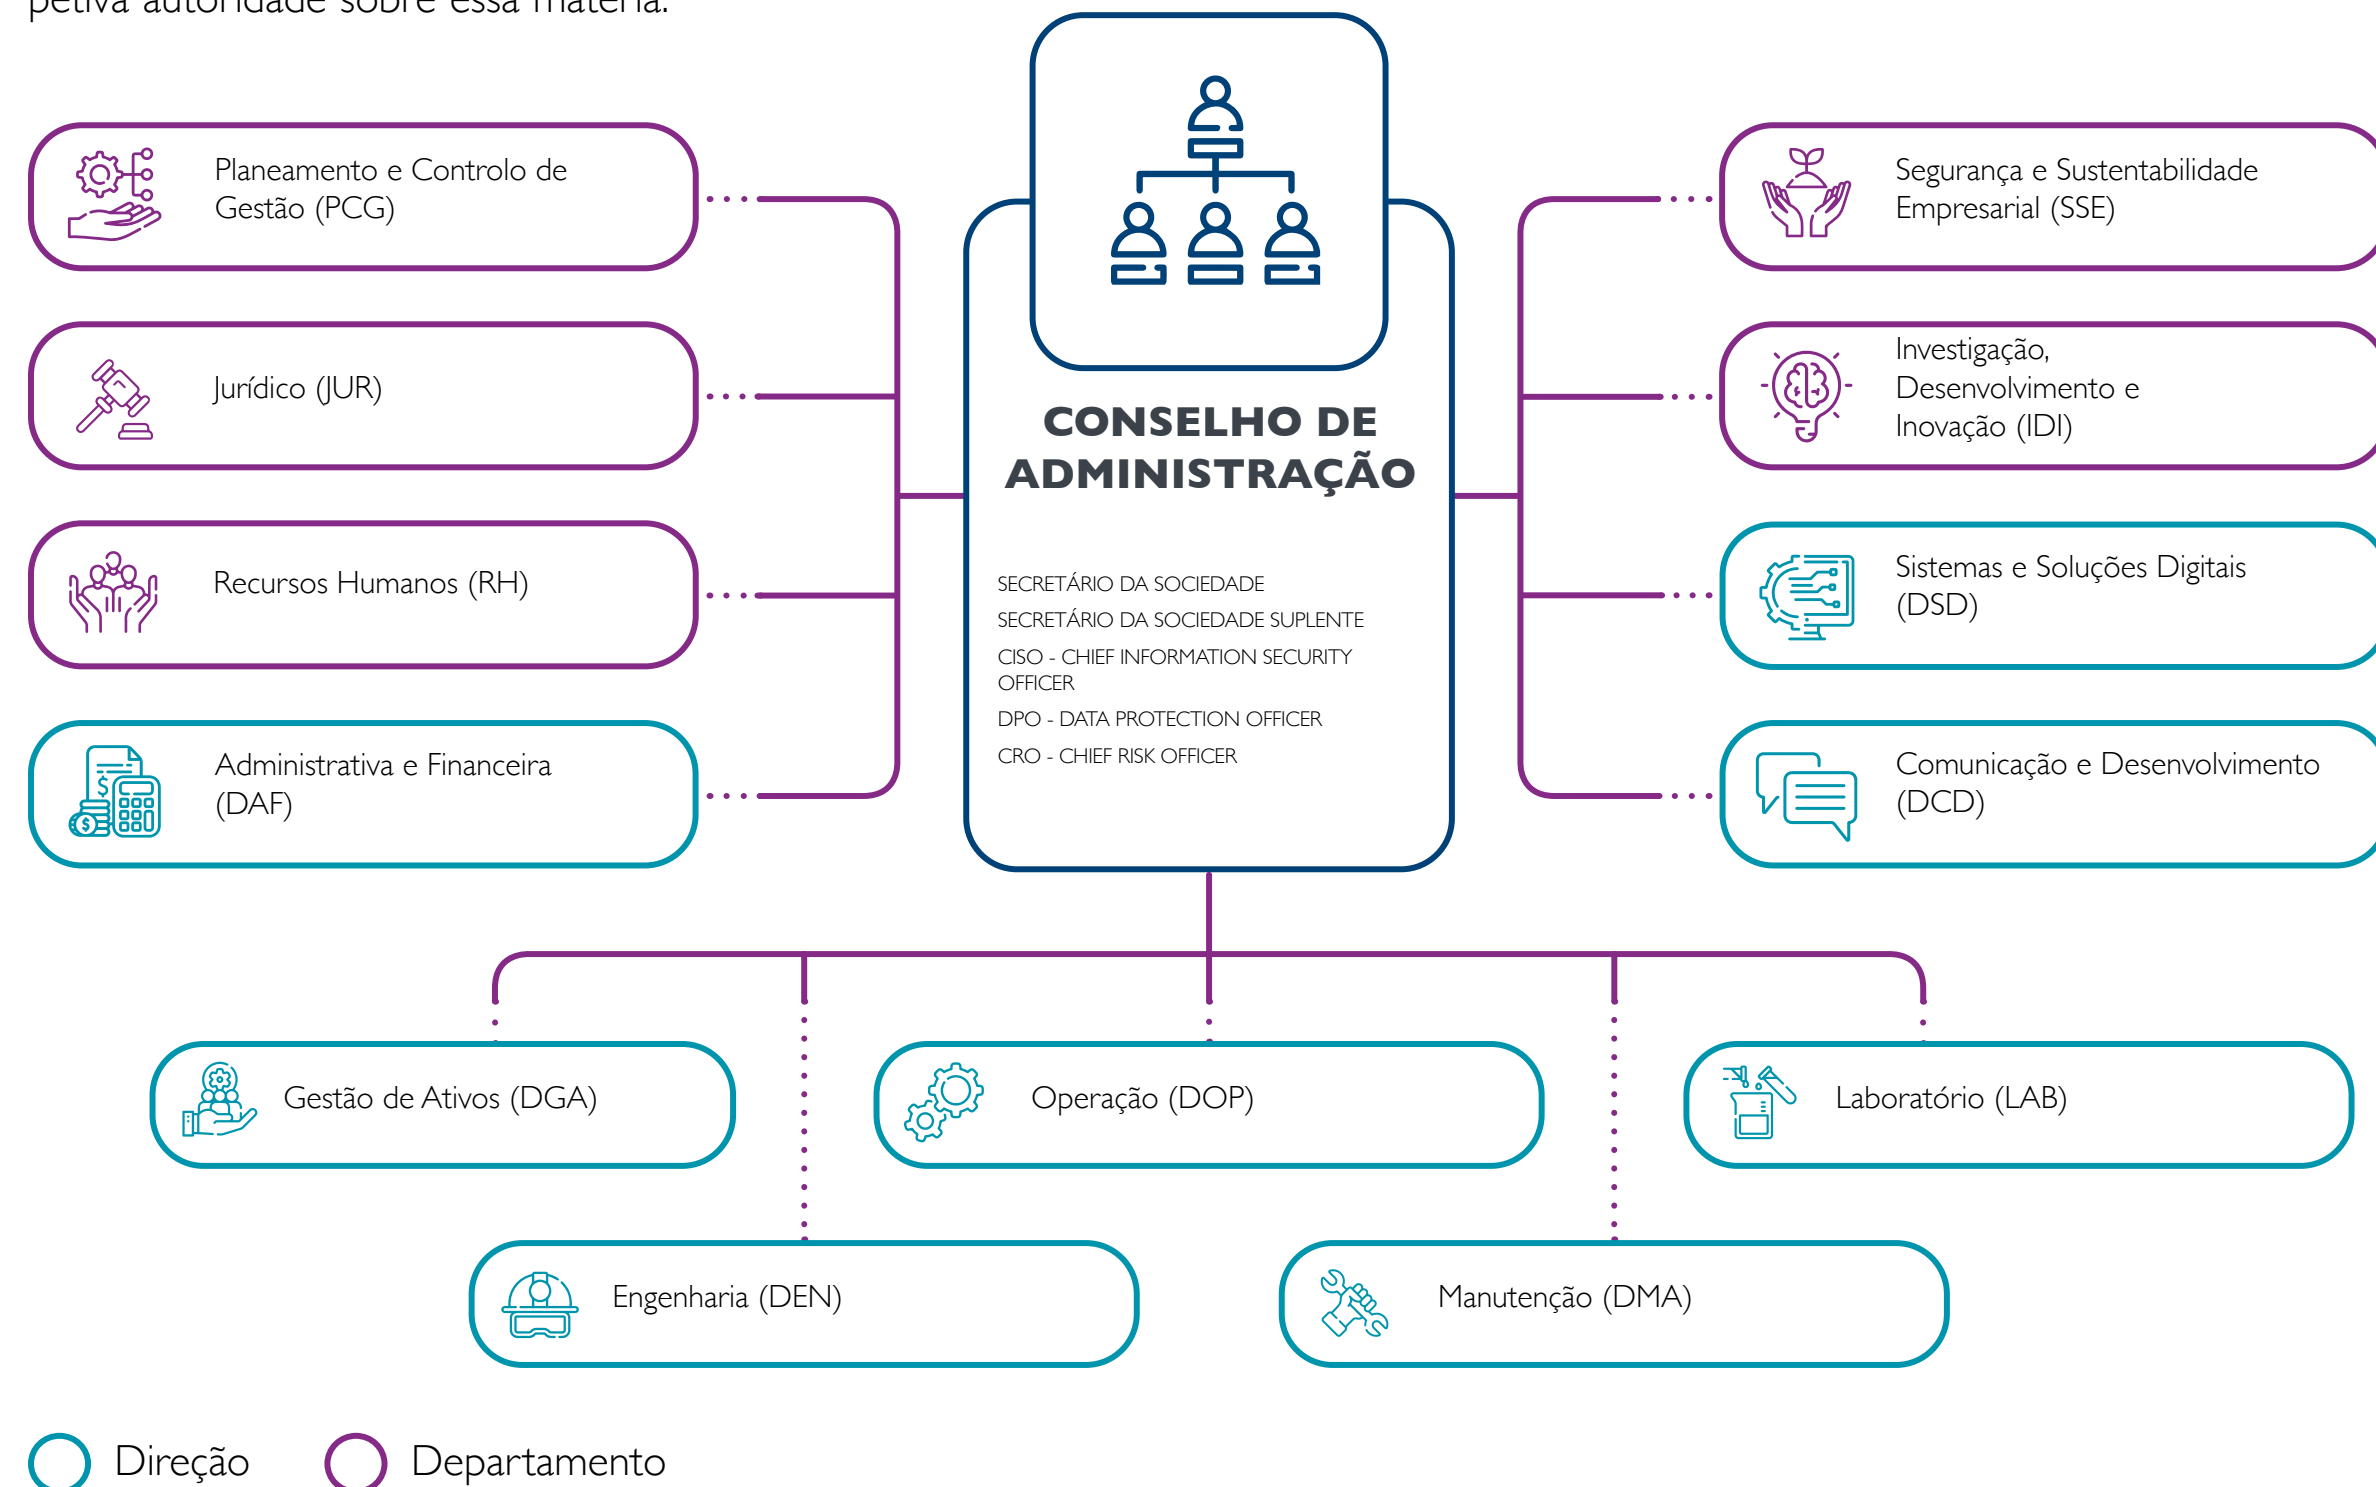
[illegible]petiva autoridade sobre essa matéria.

Planeamento e Controlo de Gestão (PCG)

Jurídico (JUR)

Recursos Humanos (RH)

Administrativa e Financeira (DAF)

CONSELHO DE ADMINISTRAÇÃO

SECRETÁRIO DA SOCIEDADE
SECRETÁRIO DA SOCIEDADE SUPLENTE
CISO - CHIEF INFORMATION SECURITY OFFICER
DPO - DATA PROTECTION OFFICER
CRO - CHIEF RISK OFFICER

Segurança e Sustentabilidade Empresarial (SSE)

Investigação, Desenvolvimento e Inovação (IDI)

Sistemas e Soluções Digitais (DSD)

Comunicação e Desenvolvimento (DCD)

Gestão de Ativos (DGA)

Operação (DOP)

Laboratório (LAB)

Engenharia (DEN)

Manutenção (DMA)

Direção

Departamento